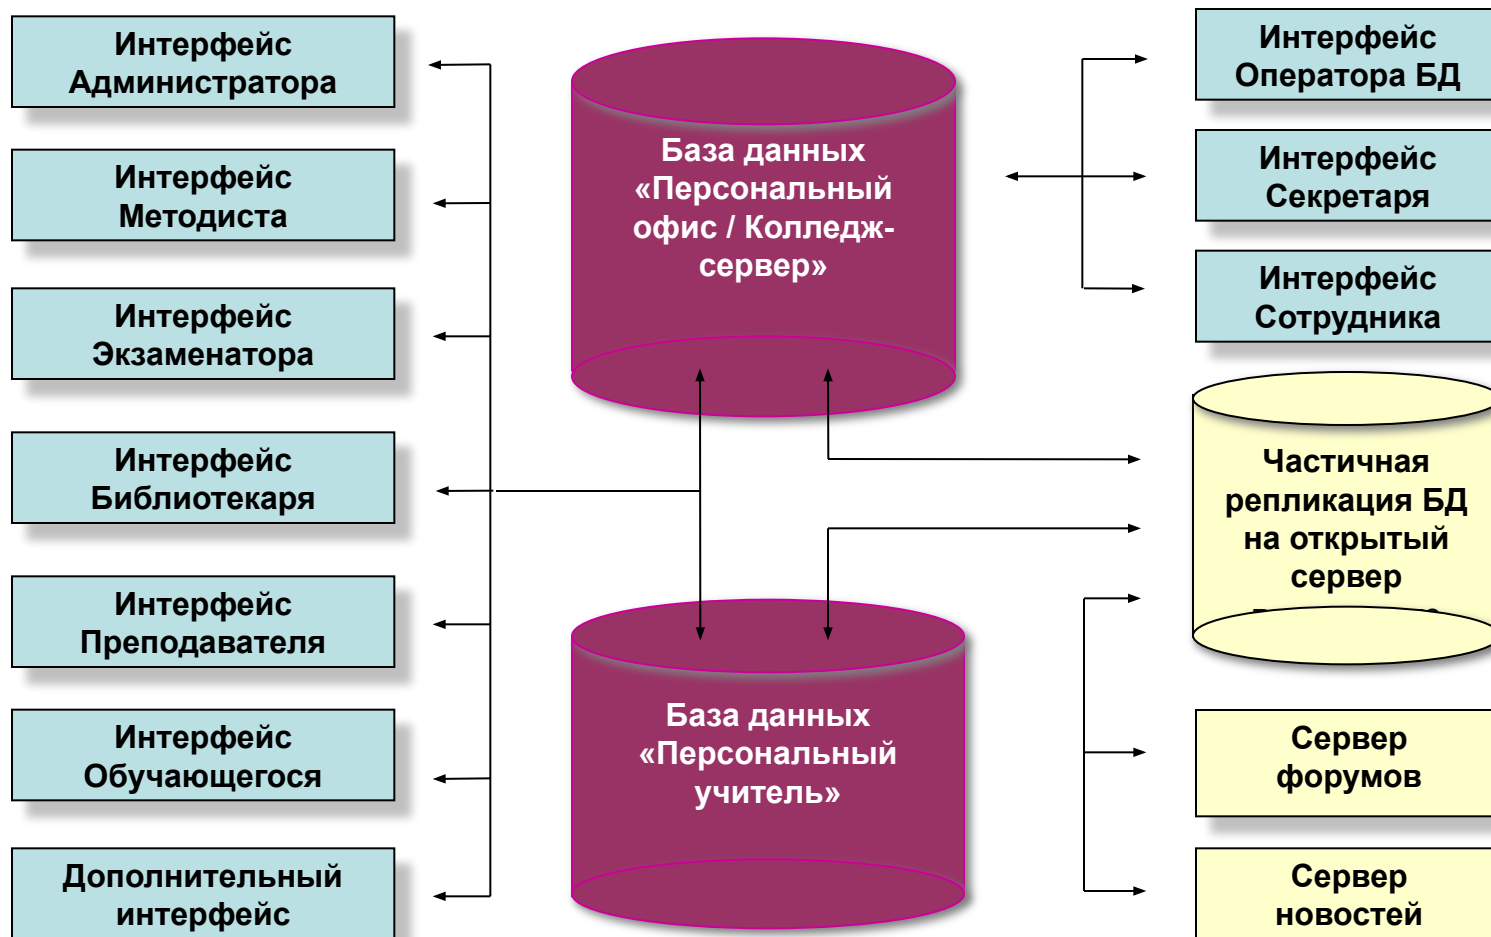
Интерфейс Администратора

Интерфейс Методиста

Интерфейс Экзаменатора

Интерфейс Библиотекаря

Интерфейс Преподавателя

Интерфейс Обучающегося

Дополнительный интерфейс

База данных «Персональный офис / Колледж-сервер»

База данных «Персональный учитель»

Интерфейс Оператора БД

Интерфейс Секретаря

Интерфейс Сотрудника

Частичная репликация БД на открытый сервер

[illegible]

Сервер форумов

Сервер новостей